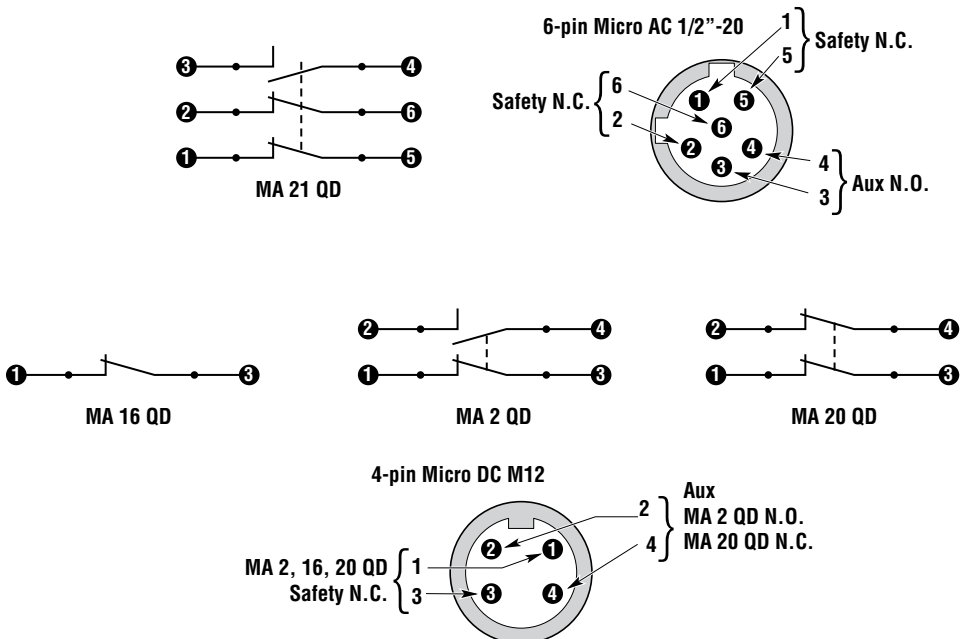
3 4
2 6
1 5
MA 21 QD

6-pin Micro AC 1/2"-20
1
5
Safety N.C.
Safety N.C.
6
2
1 5
6
2 4
3
4
3
Aux N.O.

2 4
1 3
1 3
2 4
1 3
MA 16 QD
MA 2 QD
MA 20 QD

4-pin Micro DC M12
Aux
MA 2 QD N.O.
MA 20 QD N.C.
2
4
MA 2, 16, 20 QD
Safety N.C.
1
3
2 1
3 4